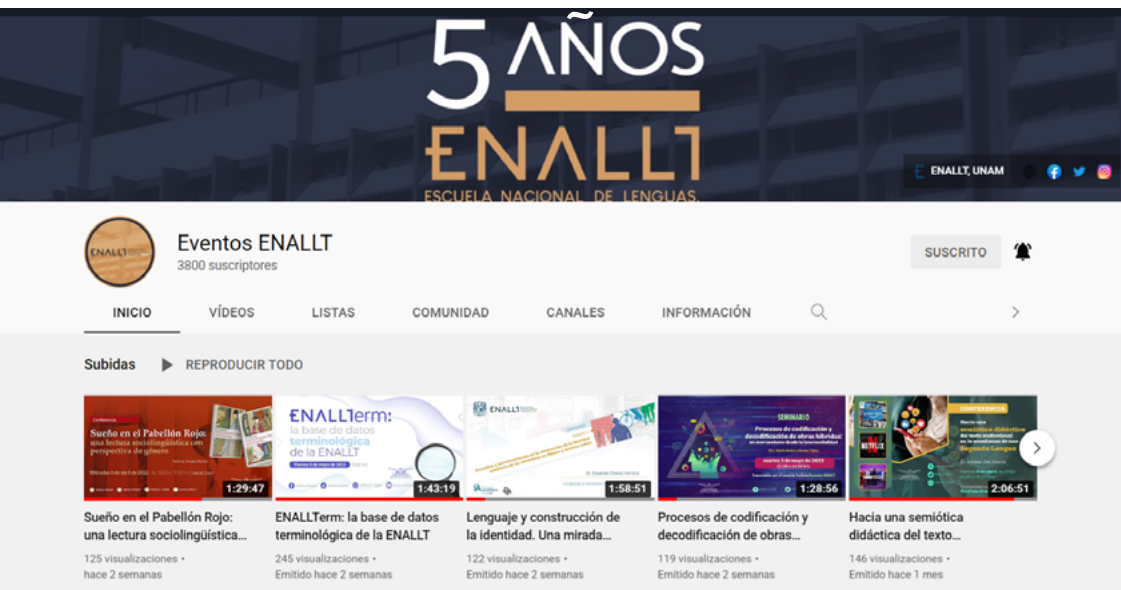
5 AÑOS
ENALLT
ESCUELA NACIONAL DE LENGUAS,

ENALLT, UNAM

ENALLT

Eventos ENALLT
3800 suscriptores

SUSCRITO

INICIO VÍDEOS LISTAS COMUNIDAD CANALES INFORMACIÓN

Subidas REPRODUCIR TODO

Sueño en el Pabellón Rojo: una lectura sociolingüística con perspectiva de género
1:29:47
Sueño en el Pabellón Rojo: una lectura sociolingüística...
125 visualizaciones • hace 2 semanas

ENALLTerm: la base de datos terminológica de la ENALLT
1:43:19
ENALLTerm: la base de datos terminológica de la ENALLT
245 visualizaciones • Emitido hace 2 semanas

ENALLT
1:58:51
Lenguaje y construcción de la identidad. Una mirada...
122 visualizaciones • Emitido hace 2 semanas

SEMINARIO
Procesos de codificación y decodificación de obras híbridas
1:28:56
Procesos de codificación y decodificación de obras...
119 visualizaciones • Emitido hace 2 semanas

CONFERENCIA
semiótica didáctica
2:06:51
Hacia una semiótica didáctica del texto...
146 visualizaciones • Emitido hace 1 mes